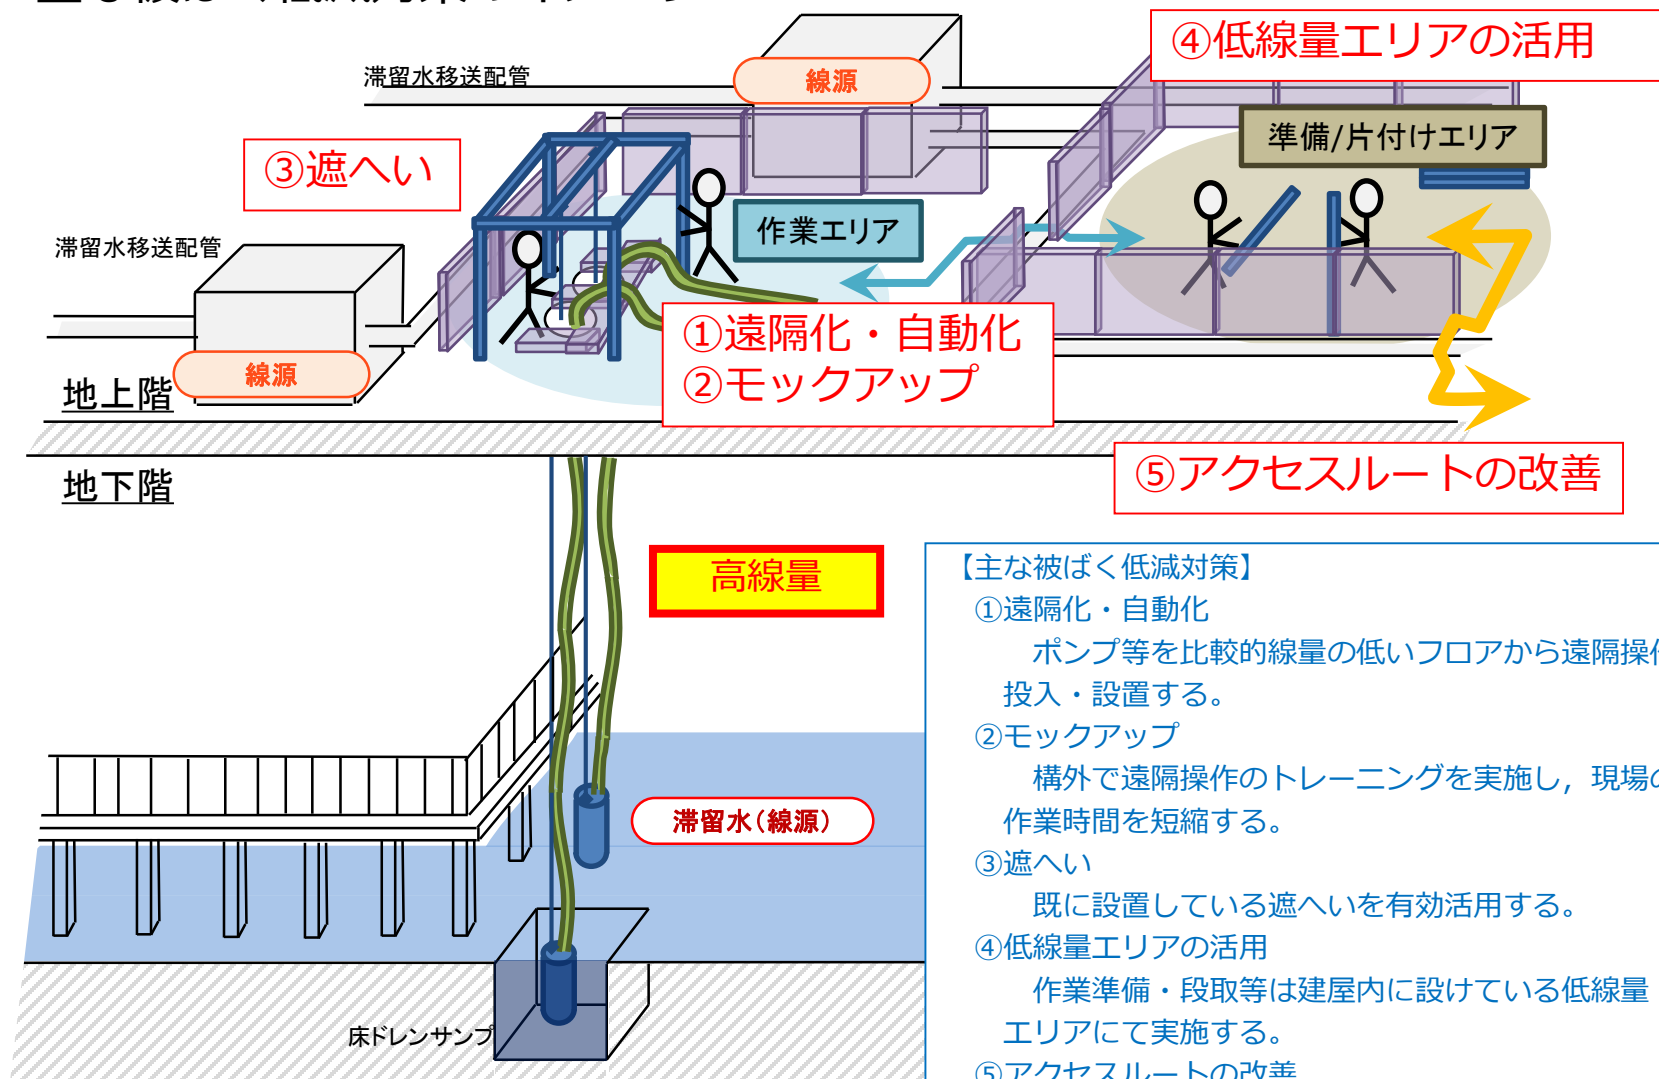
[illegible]

④低線量エリアの活用

滞留水移送配管

線源

準備/片付けエリア

③遮へい

滞留水移送配管

作業エリア

線源

地上階

①遠隔化・自動化
②モックアップ

⑤アクセスルートの改善

地下階

高線量

【主な被ばく低減対策】
①遠隔化・自動化
ポンプ等を比較的線量の低いフロアから遠隔操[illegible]
投入・設置する。
②モックアップ
構外で遠隔操作のトレーニングを実施し，現場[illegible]
作業時間を短縮する。
③遮へい
既に設置している遮へいを有効活用する。
④低線量エリアの活用
作業準備・段取等は建屋内に設けている低線量
エリアにて実施する。
⑤アクセスルートの改善

滞留水（線源）

床ドレンサンプ